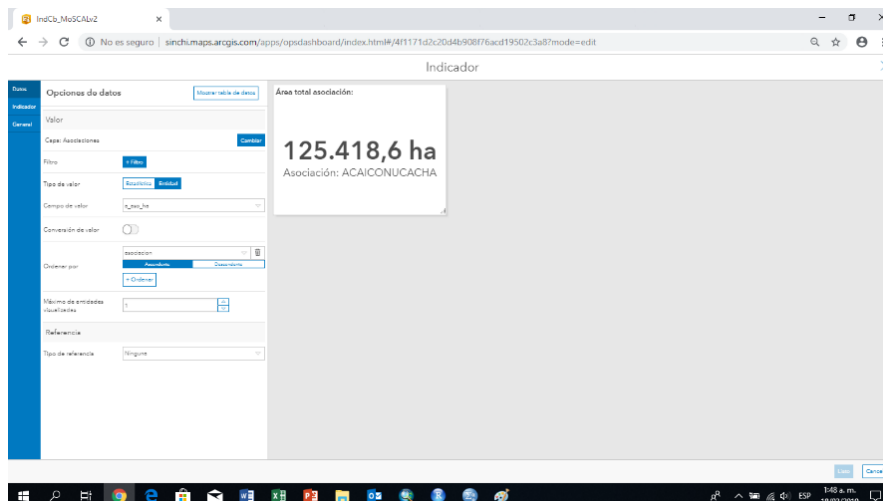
IndCb_MoSCALv2

No es seguro | sinchi.maps.arcgis.com/apps/opsdashboard/index.html#/4f1171d2c20d4b908f76acd19502c3a8?mode=edit

Indicador

Datos
Indicador
General

Opciones de datos

Mostrar tabla de datos

Valor

Capa: Asociaciones

Cambiar

Filtro

+ Filtro

Tipo de valor

Estadística

Entidad

Campo de valor

a_aso_ha

Conversión de valor

Ordenar por

asociacion

Ascendente

Descendente

+ Ordenar

Máximo de entidades visualizadas

1

Referencia

Tipo de referencia

Ninguna

Área total asociación:

125.418,6 ha

Asociación: ACAICONUCACHA

Listo

Cancel

1:48 a. m.

ESP